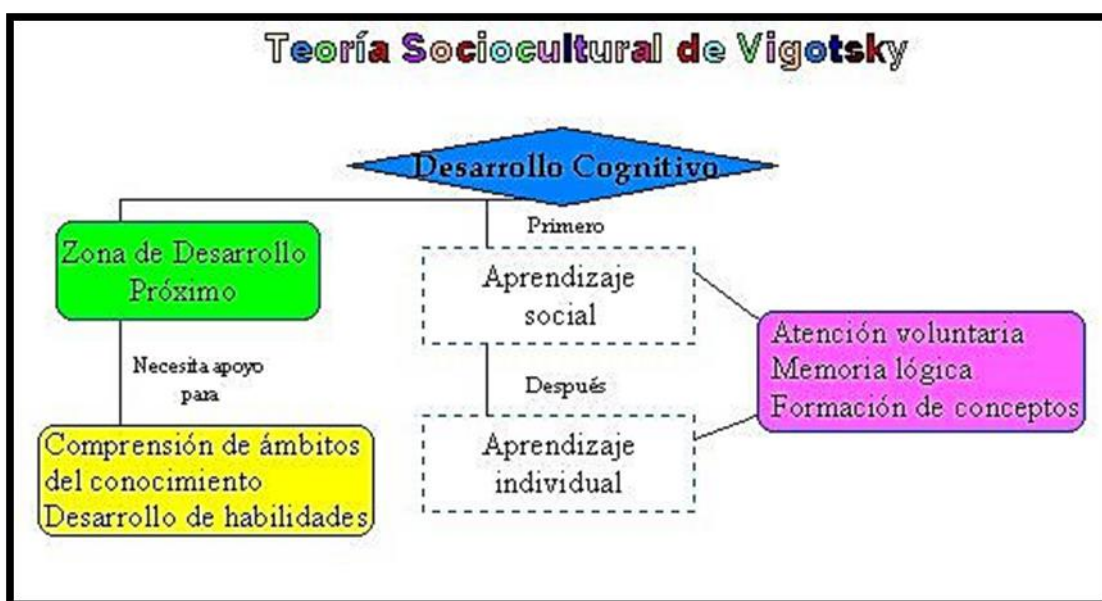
Teoría Sociocultural de Vigotsky

Desarrollo Cognitivo

Zona de Desarrollo Próximo

Necesita apoyo para

Comprensión de ámbitos del conocimiento
Desarrollo de habilidades

Primero

Aprendizaje social

Después

Aprendizaje individual

Atención voluntaria
Memoria lógica
Formación de conceptos